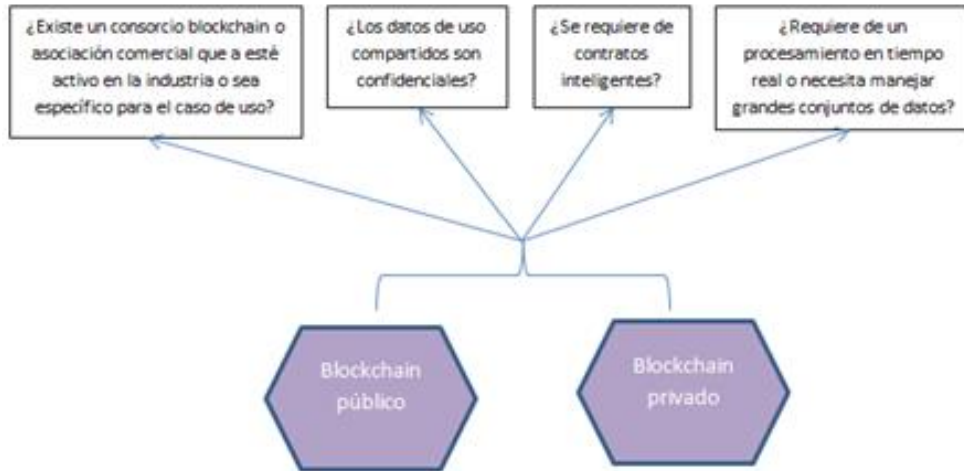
¿Existe un consorcio blockchain o asociación comercial que a esté activo en la industria o sea específico para el caso de uso?

¿Los datos de uso compartidos son confidenciales?

¿Se requiere de contratos inteligentes?

¿Requiere de un procesamiento en tiempo real o necesita manejar grandes conjuntos de datos?

Blockchain público

Blockchain privado